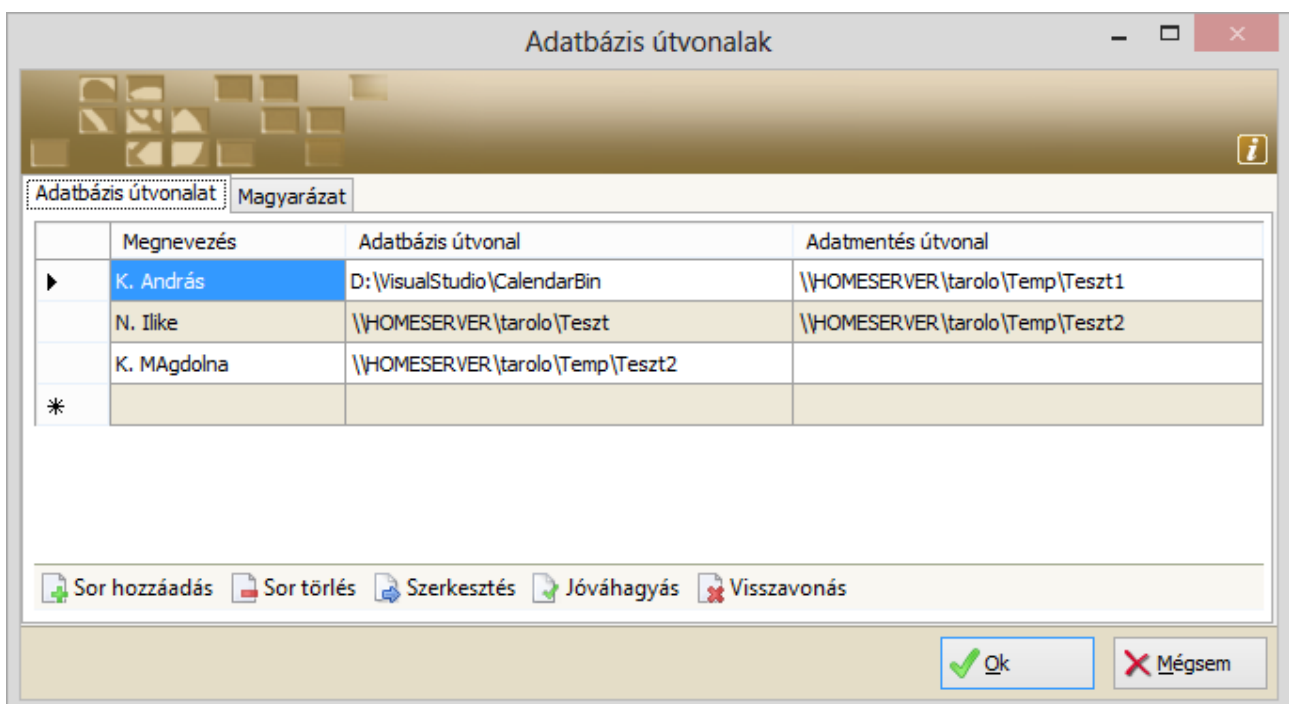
Adatbázis útvonalak

Adatbázis útvonalat | Magyarázat

| | Megnevezés | Adatbázis útvonal | Adatmentés útvonal |
|---|---|---|---|
| ▶ | K. András | D:\VisualStudio\CalendarBin | \\HOMESERVER\tarolo\Temp\Teszt1 |
| | N. Ilike | \\HOMESERVER\tarolo\Teszt | \\HOMESERVER\tarolo\Temp\Teszt2 |
| | K. MAgdolna | \\HOMESERVER\tarolo\Temp\Teszt2 | |
| * | | | |

Sor hozzáadás  Sor törlés  Szerkesztés  Jóváhagyás  Visszavonás

Ok  Mégsem